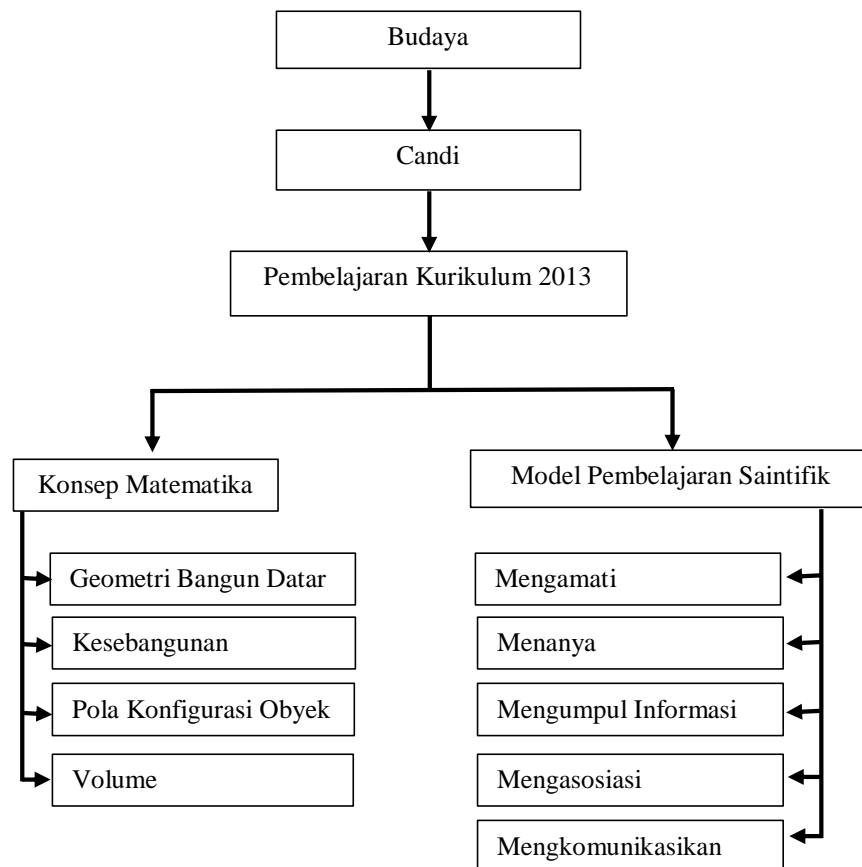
Budaya

Candi

Pembelajaran Kurikulum 2013

Konsep Matematika

Geometri Bangun Datar

Kesebangunan

Pola Konfigurasi Obyek

Volume

Model Pembelajaran Saintifik

Mengamati

Menanya

Mengumpul Informasi

Mengasosiasi

Mengkomunikasikan